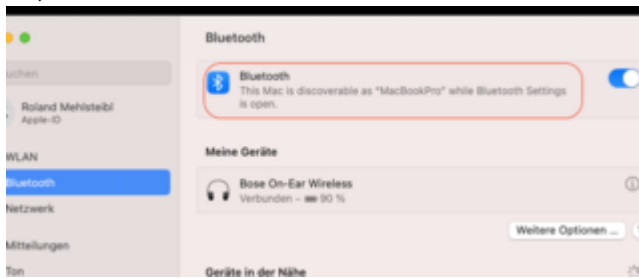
uchen

Roland Mehlsteibl
Apple-ID

WLAN

Bluetooth

Netzwerk

Mitteilungen

Ton

Bluetooth

Bluetooth
This Mac is discoverable as "MacBookPro" while Bluetooth Settings is open.

Meine Geräte

Bose On-Ear Wireless
Verbunden – 90 %

Weitere Optionen ...

Geräte in der Nähe